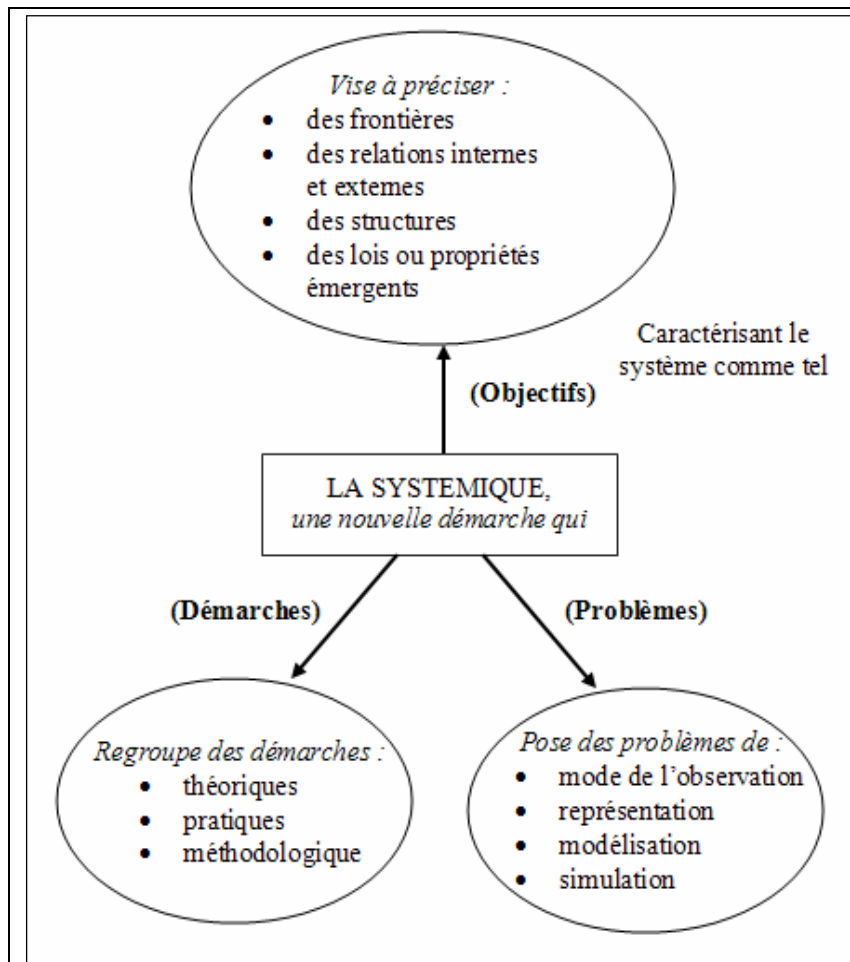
Vise à préciser :
- des frontières
- des relations internes et externes
- des structures
- des lois ou propriétés émergents

Caractérisant le système comme tel

(Objectifs)

LA SYSTEMIQUE,
une nouvelle démarche qui

(Démarches)

(Problèmes)

Regroupe des démarches :
- théoriques
- pratiques
- méthodologique

Pose des problèmes de :
- mode de l'observation
- représentation
- modélisation
- simulation